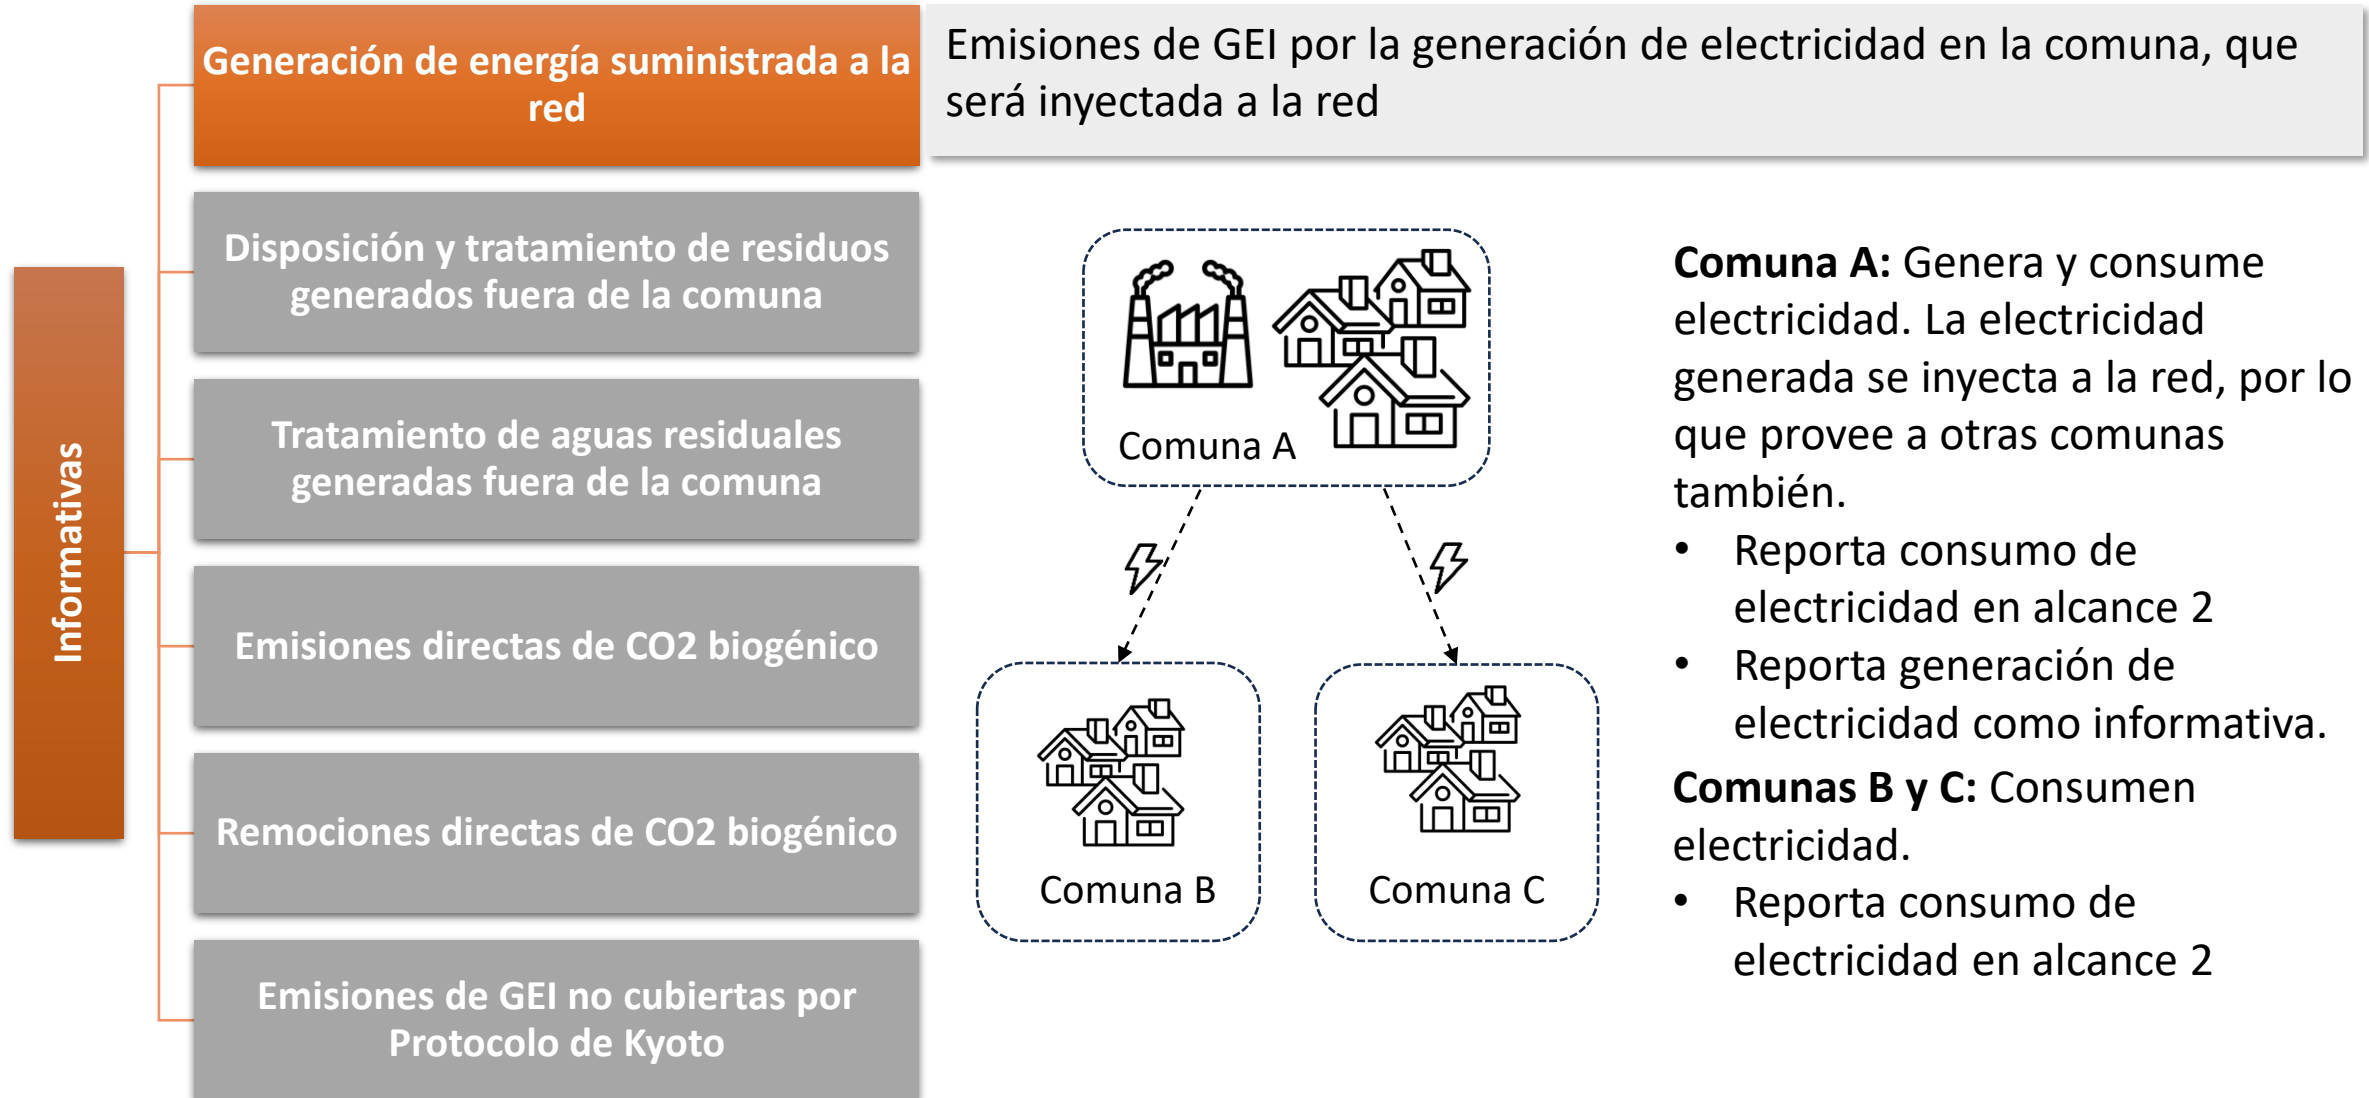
Informativas

Generación de energía suministrada a la red

Disposición y tratamiento de residuos generados fuera de la comuna

Tratamiento de aguas residuales generadas fuera de la comuna

Emisiones directas de CO2 biogénico

Remociones directas de CO2 biogénico

Emisiones de GEI no cubiertas por Protocolo de Kyoto

Emisiones de GEI por la generación de electricidad en la comuna, que será inyectada a la red

Comuna A

Comuna B

Comuna C

**Comuna A:** Genera y consume electricidad. La electricidad generada se inyecta a la red, por lo que provee a otras comunas también.
- Reporta consumo de electricidad en alcance 2
- Reporta generación de electricidad como informativa.

**Comunas B y C:** Consumen electricidad.
- Reporta consumo de electricidad en alcance 2